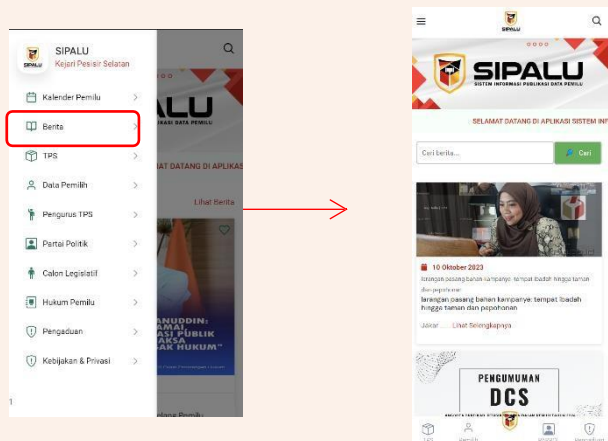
SIPALU
Kejari Pesisir Selatan

Kalender Pemilu
Berita
TPS
Data Pemilih
Pengurus TPS
Partai Politik
Calon Legislatif
Hukum Pemilu
Pengaduan
Kebijakan & Privasi

LU
KASI DATA PEMILU
AT DATANG DI APLIKAS
Lihat Berita
ANUDDIN:
AMAI
ASI PUBLIK
AKSA
SAK HUKUM"

SIPALU
SIPALU
SISTEM INFORMASI PUBLIKASI DATA PEMILU
SELAMAT DATANG DI APLIKASI SISTEM INF
Cari berita...
Cari
10 Oktober 2023
larangan pasang bahan kampanye tempat ibadah hingga taman dan pepohonan
larangan pasang bahan kampanye tempat ibadah hingga taman dan pepohonan
Jakar ... Lihat Selengkapnya
PENGUMUMAN
DCS
TPS
Pemilih
Pengaduan